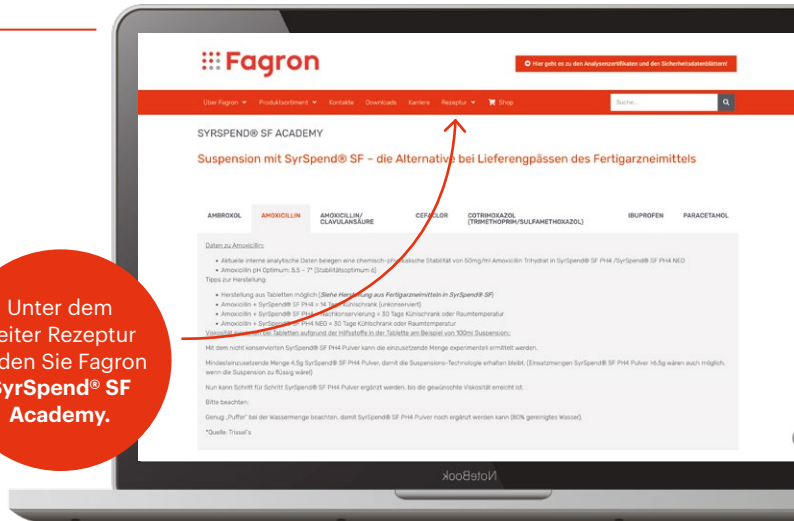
Fagron

Hier geht es zu den Analysenzertifikaten und den Sicherheitsdatenblättern!

Über Fagron ▾ Produktsortiment ▾ Kontakte Downloads Karriere Rezeptur ▾ Shop

Suche...

SYRSPEND® SF ACADEMY

Suspension mit SyrSpend® SF – die Alternative bei Lieferengpässen des Fertigarzneimittels

| AMBROXOL | AMOXICILLIN | AMOXICILLIN/ CLAVULANSÄURE | CEFACLOR | COTRIMOXAZOL (TRIMETHOPRIM/SULFAMETHOXAZOL) | IBUPROFEN | PARACETAMOL |
|---|---|---|---|---|---|---|

Daten zu Amoxicillin:

• Aktuelle interne analytische Daten belegen eine chemisch-physikalische Stabilität von 50mg/ml Amoxicillin Trihydrat in SyrSpend® SF PH4 /SyrSpend® SF PH4 NEO
• Amoxicillin pH Optimum: 5,5 – 7* (Stabilitätsoptimum 6)

Tipps zur Herstellung:

• Herstellung aus Tabletten möglich (Siehe Herstellung aus Fertigarzneimitteln in SyrSpend® SF)
• Amoxicillin + SyrSpend® SF PH4 = 14 Tage Kühlschrank (unkonserviert)
• Amoxicillin + SyrSpend® SF PH4 + Nachkonservierung = 30 Tage Kühlschrank oder Raumtemperatur
• Amoxicillin + SyrSpend® SF PH4 NEO = 30 Tage Kühlschrank oder Raumtemperatur

Viskosität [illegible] Tabletten aufgrund der Hilfsstoffe in der Tablette am Beispiel von 100ml Suspension:

Mit dem nicht konservierten SyrSpend® SF PH4 Pulver kann die einzusetzende Menge experimentell ermittelt werden.

Mindesteinzusetzende Menge 4,5g SyrSpend® SF PH4 Pulver, damit die Suspensions-Technologie erhalten bleibt. (Einsatzmengen SyrSpend® SF PH4 Pulver >6,5g wären auch möglich, wenn die Suspension zu flüssig wäre!)

Nun kann Schritt für Schritt SyrSpend® SF PH4 Pulver ergänzt werden, bis die gewünschte Viskosität erreicht ist.

Bitte beachten:

Genug „Puffer" bei der Wassermenge beachten, damit SyrSpend® SF PH4 Pulver noch ergänzt werden kann (80% gereinigtes Wasser).

*Quelle: Trissel's

Unter dem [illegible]eiter Rezeptur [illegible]den Sie Fagron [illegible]SyrSpend® SF Academy.

NoteBook